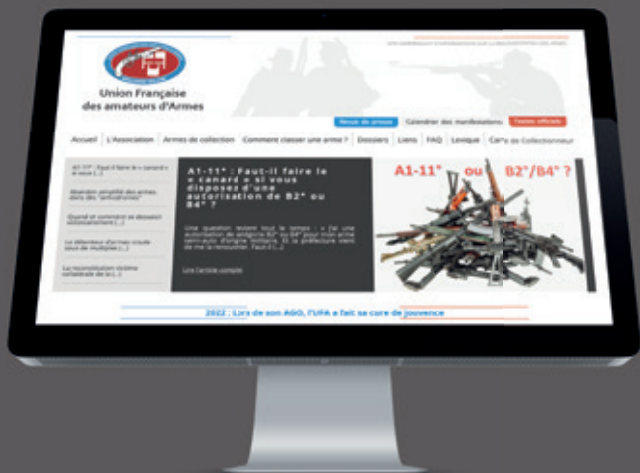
Union Française des amateurs d'Armes

Revue de presse | Calendrier des manifestations | Textes officiels

Accueil | L'Association | Armes de collection | Comment classer une arme ? | Dossiers | Liens | FAQ | Lexique | Cat°s de Collectionneur

A1-11° : Faut-il faire le « canard » si vous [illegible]

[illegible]

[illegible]

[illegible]

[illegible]

A1-11° : Faut-il faire le « canard » si vous disposez d'une autorisation de B2° ou B4° ?

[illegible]

Lire l'article complet

A1-11° ou B2°/B4° ?

2022 : Lors de son AGO, l'UFA a fait sa cure de jouvence